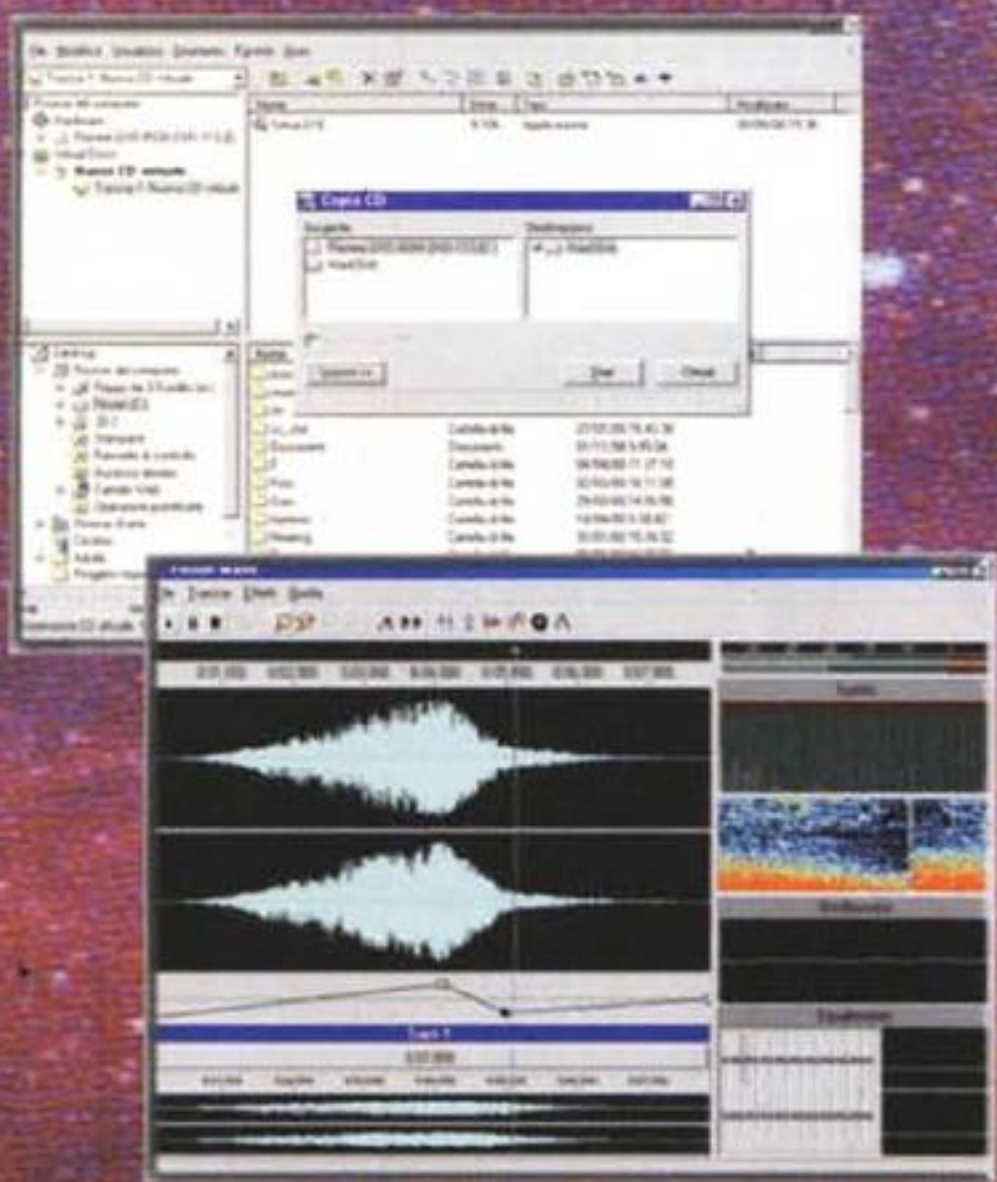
File Modifica Visualizza Strumenti Finestra Aiuto

Traccia 1 Nuovo CD virtuale

Risorse del computer

Nuovo CD virtuale

Nome

Traccia 1 Nuovo CD virtuale

Copia CD

Sorgente

Destinazione

Opzioni >>

Start

Chiudi

Cartella di file

Documenti

Cartella di file

Cartella di file

Cartella di file

Cartella di file

Cartella di file

File Traccia Effetti Opzioni

Traccia 1

Equalizzatore